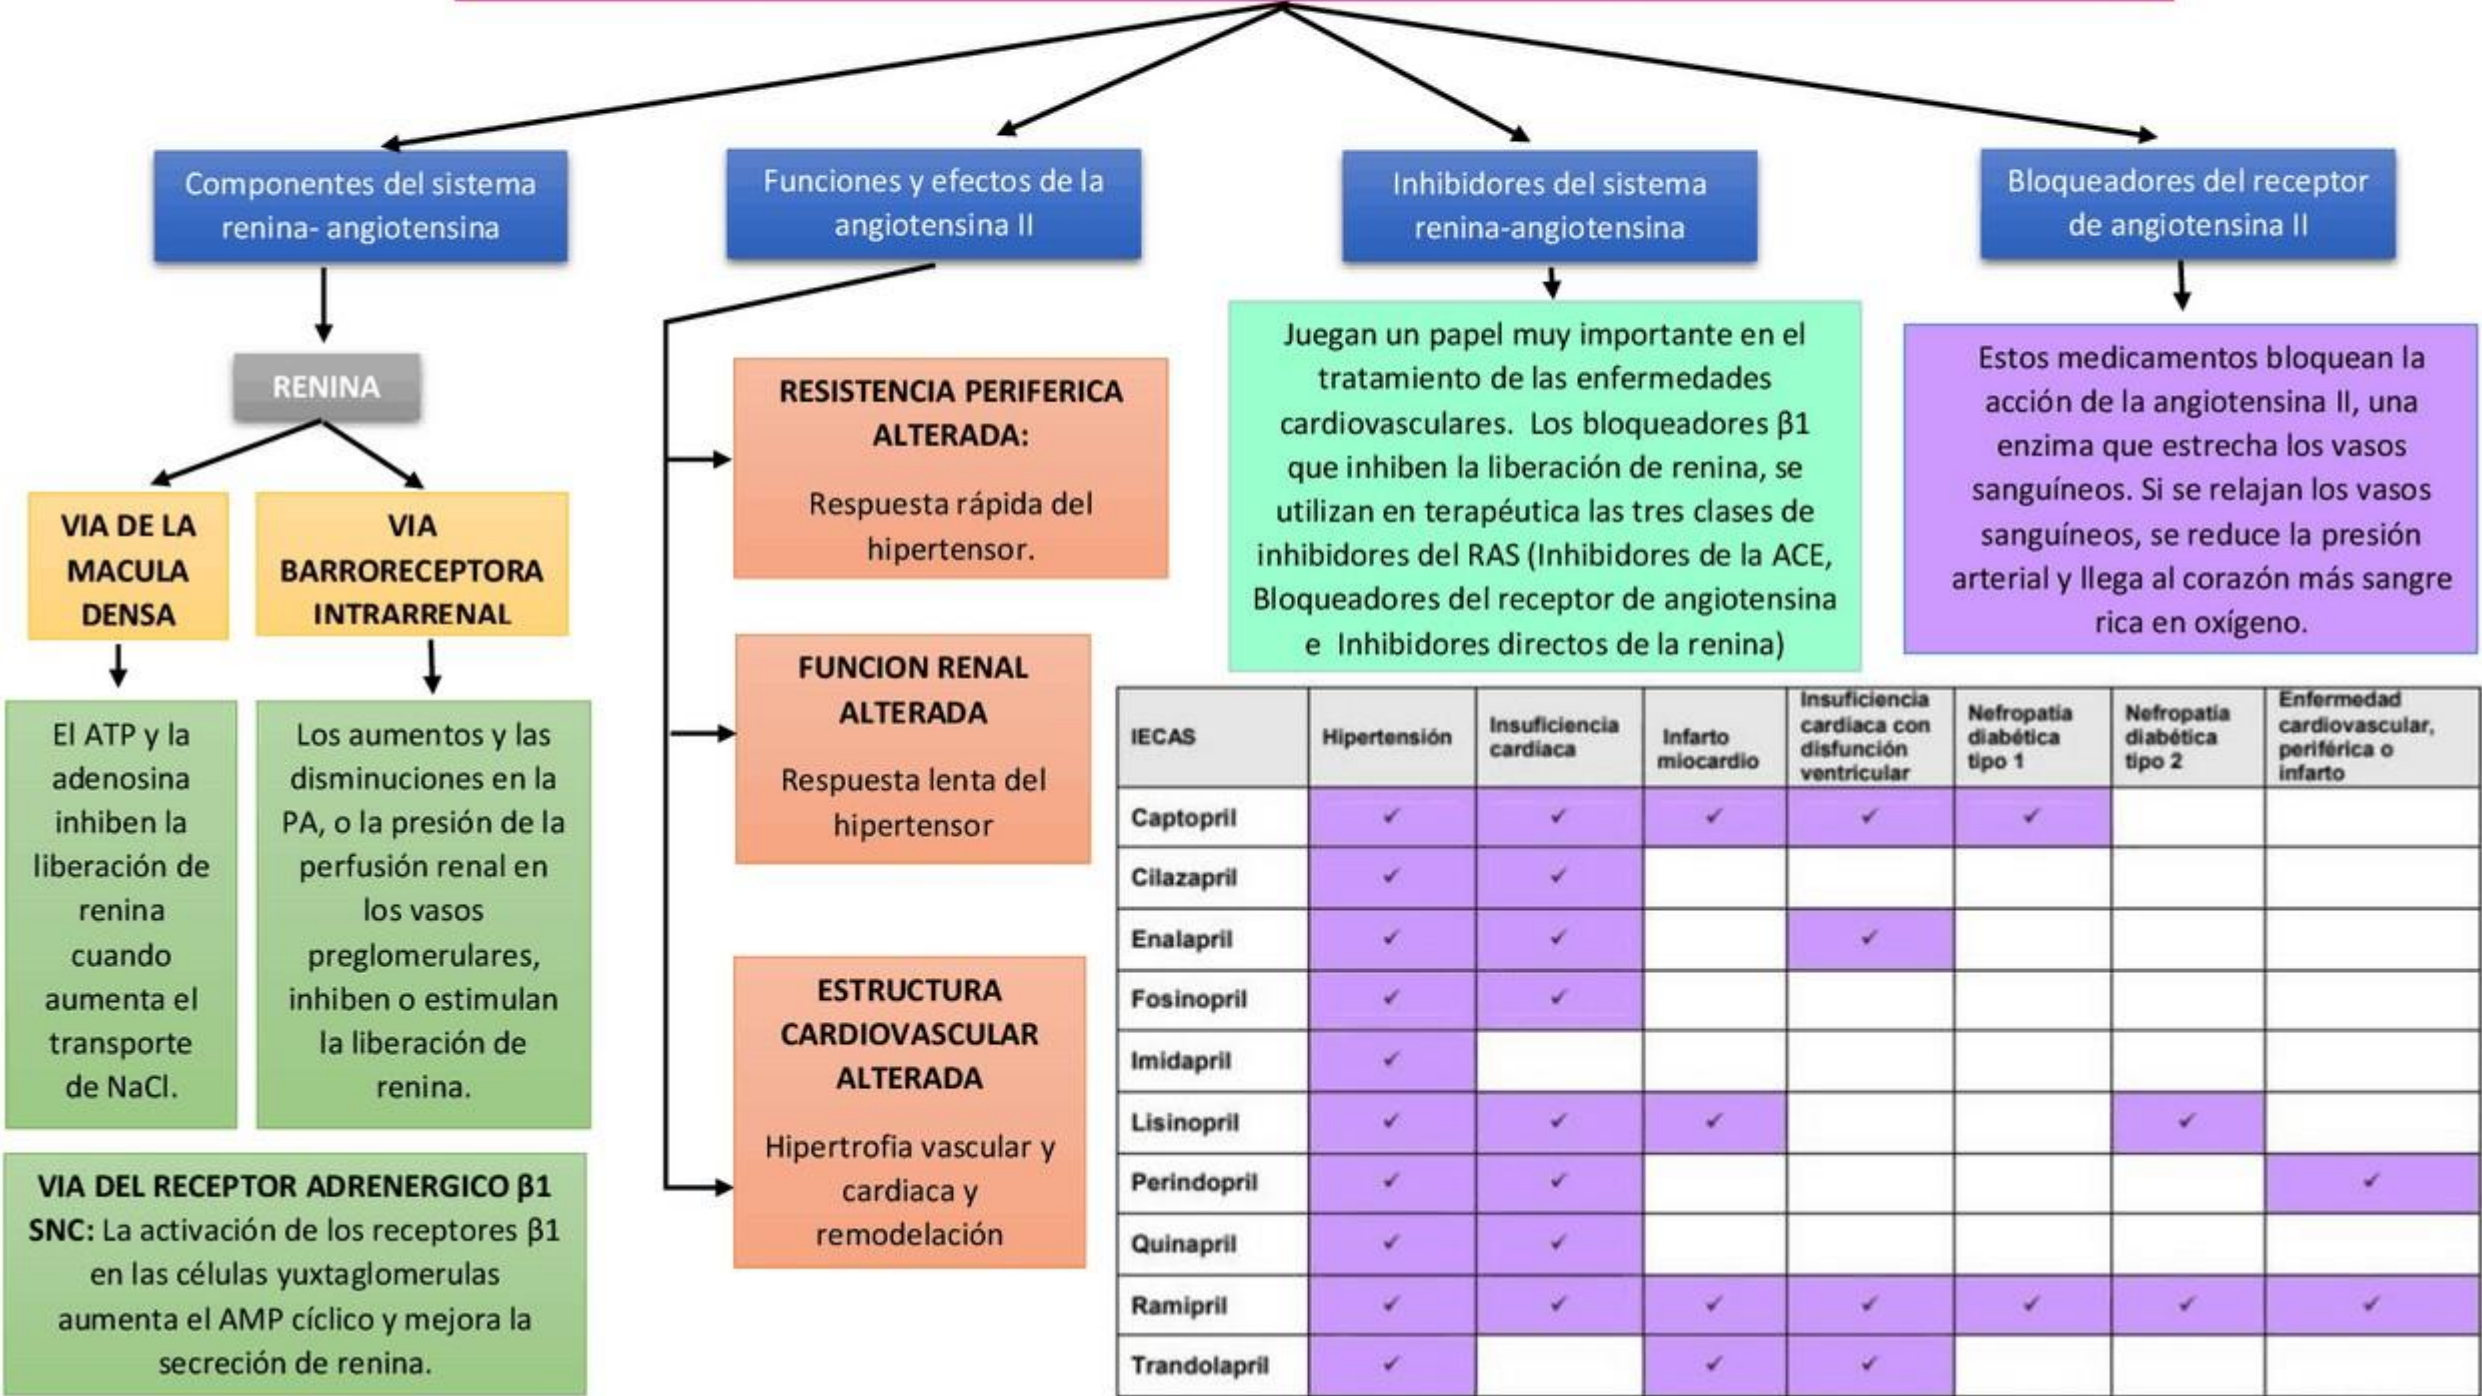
Componentes del sistema renina- angiotensina

RENINA

VIA DE LA MACULA DENSA

El ATP y la adenosina inhiben la liberación de renina cuando aumenta el transporte de NaCl.

VIA BARRORECEPTORA INTRARRENAL

Los aumentos y las disminuciones en la PA, o la presión de la perfusión renal en los vasos preglomerulares, inhiben o estimulan la liberación de renina.

VIA DEL RECEPTOR ADRENERGICO β1 SNC: La activación de los receptores β1 en las células yuxtaglomerulas aumenta el AMP cíclico y mejora la secreción de renina.

Funciones y efectos de la angiotensina II

RESISTENCIA PERIFERICA ALTERADA:

Respuesta rápida del hipertensor.

FUNCION RENAL ALTERADA

Respuesta lenta del hipertensor

ESTRUCTURA CARDIOVASCULAR ALTERADA

Hipertrofia vascular y cardiaca y remodelación

Inhibidores del sistema renina-angiotensina

Juegan un papel muy importante en el tratamiento de las enfermedades cardiovasculares. Los bloqueadores β1 que inhiben la liberación de renina, se utilizan en terapéutica las tres clases de inhibidores del RAS (Inhibidores de la ACE, Bloqueadores del receptor de angiotensina e Inhibidores directos de la renina)

Bloqueadores del receptor de angiotensina II

Estos medicamentos bloquean la acción de la angiotensina II, una enzima que estrecha los vasos sanguíneos. Si se relajan los vasos sanguíneos, se reduce la presión arterial y llega al corazón más sangre rica en oxígeno.

| IECAS | Hipertensión | Insuficiencia cardiaca | Infarto miocardio | Insuficiencia cardiaca con disfunción ventricular | Nefropatía diabética tipo 1 | Nefropatía diabética tipo 2 | Enfermedad cardiovascular, periférica o infarto |
|---|---|---|---|---|---|---|---|
| Captopril | ✓ | ✓ | ✓ | ✓ | ✓ | | |
| Cilazapril | ✓ | ✓ | | | | | |
| Enalapril | ✓ | ✓ | | ✓ | | | |
| Fosinopril | ✓ | ✓ | | | | | |
| Imidapril | ✓ | | | | | | |
| Lisinopril | ✓ | ✓ | ✓ | | | ✓ | |
| Perindopril | ✓ | ✓ | | | | | ✓ |
| Quinapril | ✓ | ✓ | | | | | |
| Ramipril | ✓ | ✓ | ✓ | ✓ | ✓ | ✓ | ✓ |
| Trandolapril | ✓ | | ✓ | ✓ | | | |